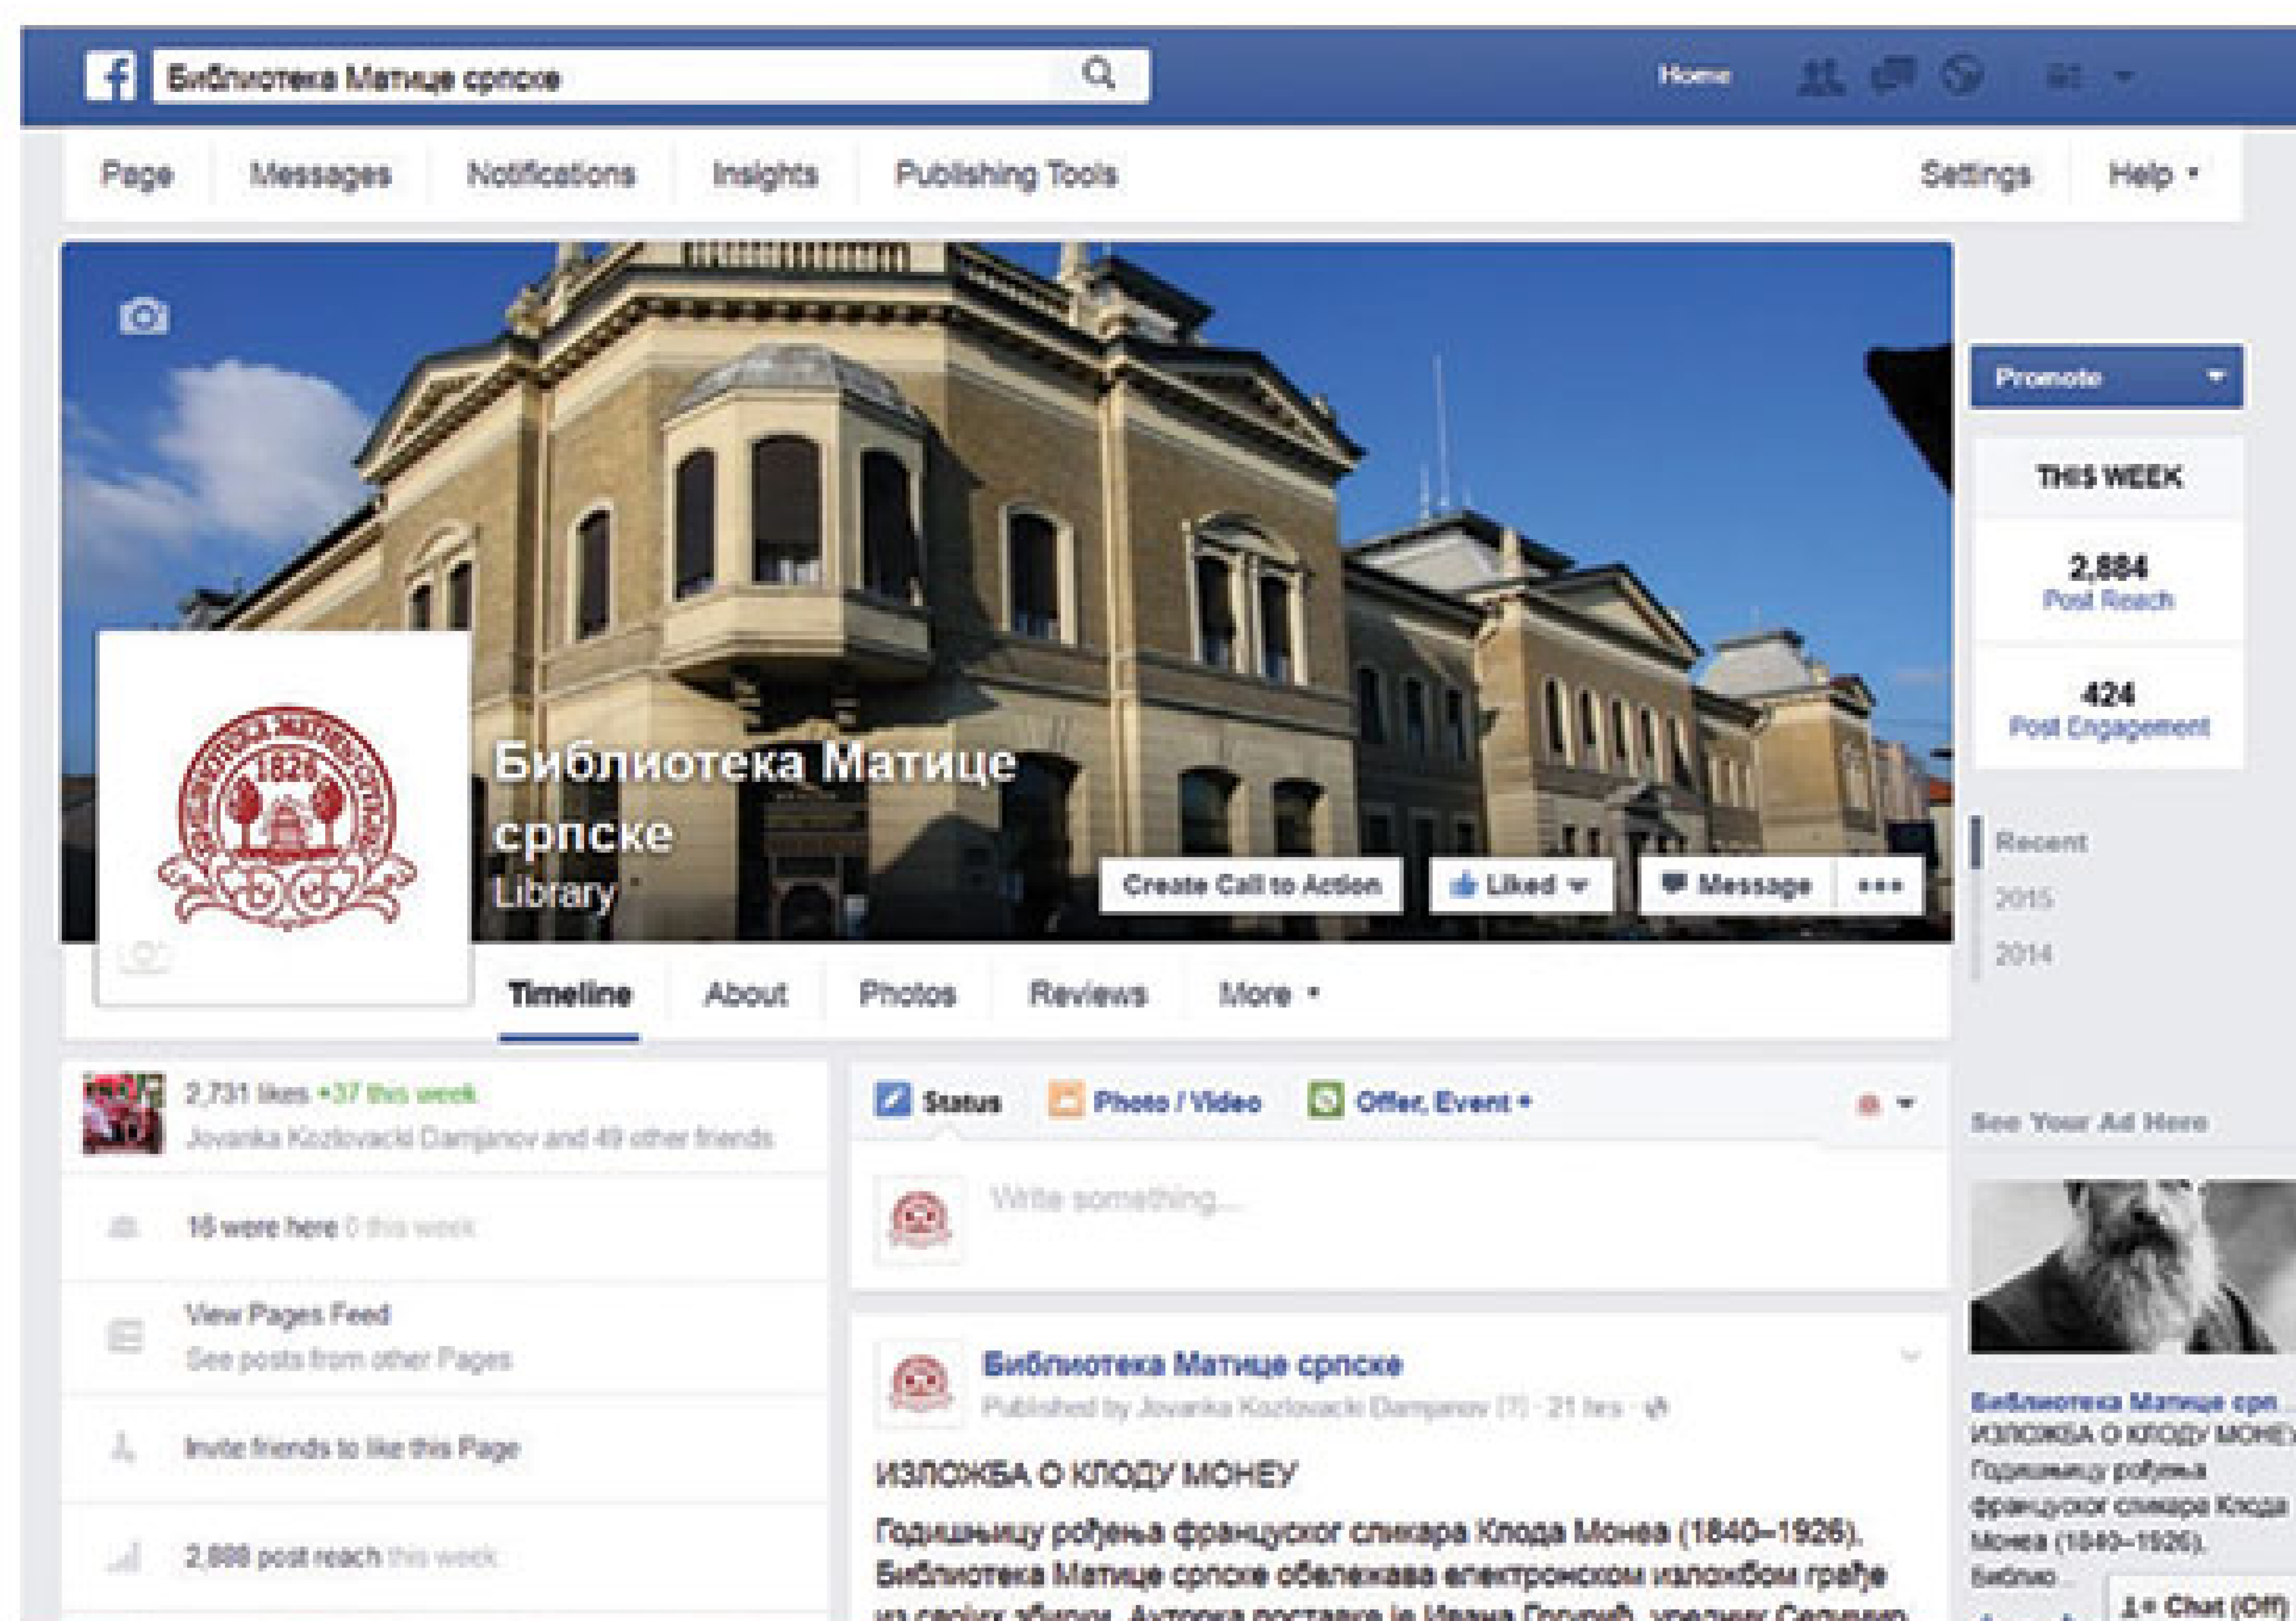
Библиотека Матице српске

Home

Page Messages Notifications Insights Publishing Tools Settings Help

1826

Библиотека Матице српске
Library

Create Call to Action Liked Message •••

Timeline About Photos Reviews More

Promote

THIS WEEK

2,884
Post Reach

424
Post Engagement

Recent
2015
2014

2,731 likes +37 this week
Jovanka Kozlovacki Damjanov and 49 other friends

16 were here 0 this week

View Pages Feed
See posts from other Pages

Invite friends to like this Page

2,888 post reach this week

Status Photo / Video Offer, Event

Write something...

Библиотека Матице српске
Published by Jovanka Kozlovacki Damjanov [?] · 21 hrs

ИЗЛОЖБА О КЛОДУ МОНЕУ

Годишњицу рођења француског сликара Клода Монеа (1840–1926), Библиотека Матице српске обележава електронском изложбом грађе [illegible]

See Your Ad Here

Библиотека Матице срп...
ИЗЛОЖБА О КЛОДУ МОНЕ...
Годишњицу рођења француског сликара Клода Монеа (1840–1926), Библио...

Chat (Off)